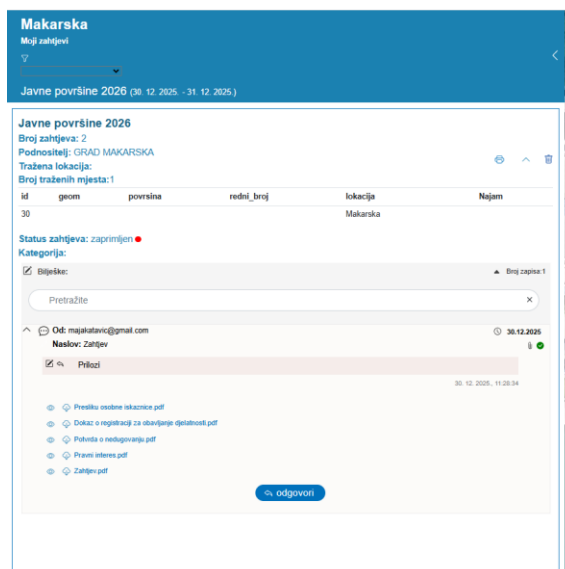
Makarska
Moji zahtjevi

Javne površine 2026 (30. 12. 2025. - 31. 12. 2025.)

Javne površine 2026
Broj zahtjeva: 2
Podnositelj: GRAD MAKARSKA
Tražena lokacija:
Broj traženih mjesta:1

| id | geom | povrsina | redni_broj | lokacija | Najam |
|---|---|---|---|---|---|
| 30 | | | | Makarska | |

Status zahtjeva: zaprimljen
Kategorija:

Bilješke:
Broj zapisa:1

Pretražite

Od: majakatavic@gmail.com
30.12.2025
Naslov: Zahtjev

Prilozi

30. 12. 2025., 11:28:34

Presliku osobne iskaznice.pdf
Dokaz o registraciji za obavljanje djelatnosti.pdf
Potvrda o nedugovanju.pdf
Pravni interes.pdf
Zahtjev.pdf

odgovori